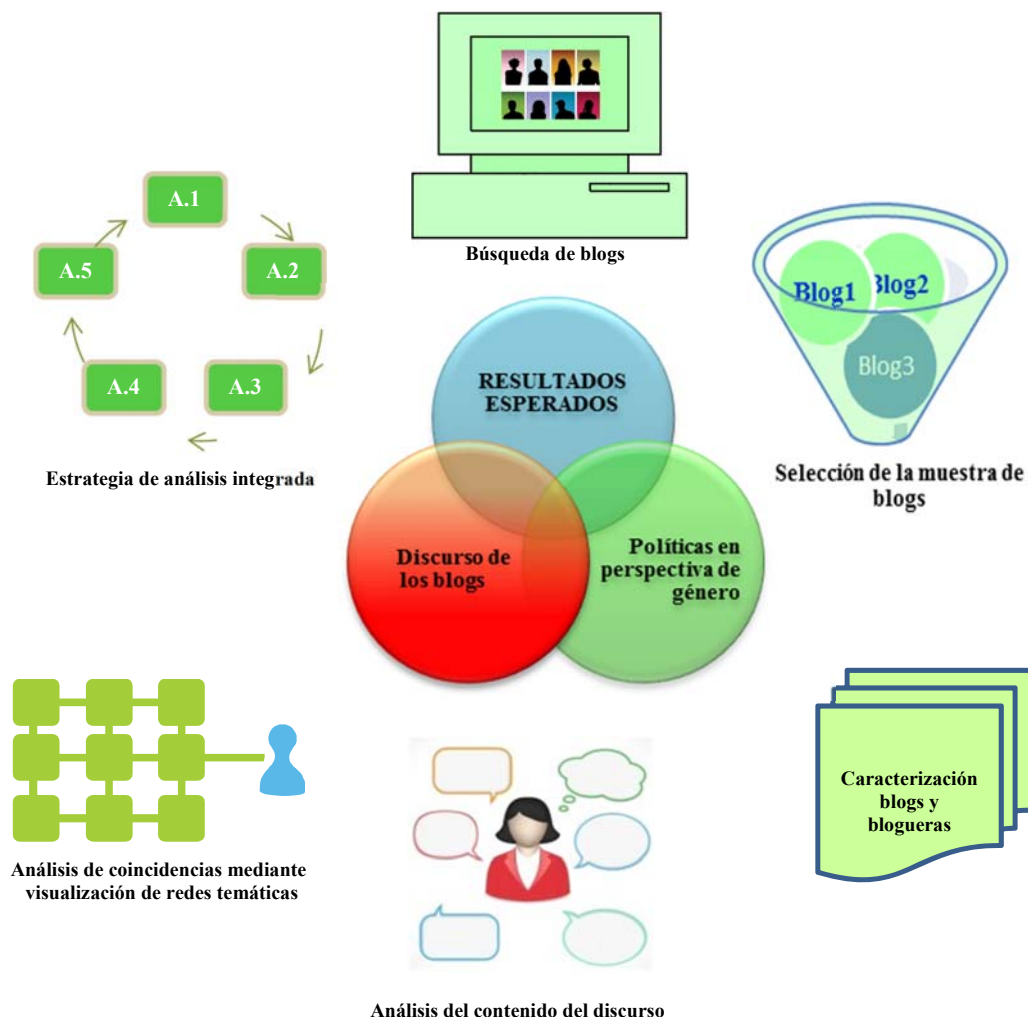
Búsqueda de blogs

A.1

A.2

A.3

A.4

A.5

Estrategia de análisis integrada

Blog1

Blog2

Blog3

Selección de la muestra de blogs

RESULTADOS ESPERADOS

Discurso de los blogs

Políticas en perspectiva de género

Análisis de coincidencias mediante visualización de redes temáticas

Caracterización blogs y blogueras

Análisis del contenido del discurso